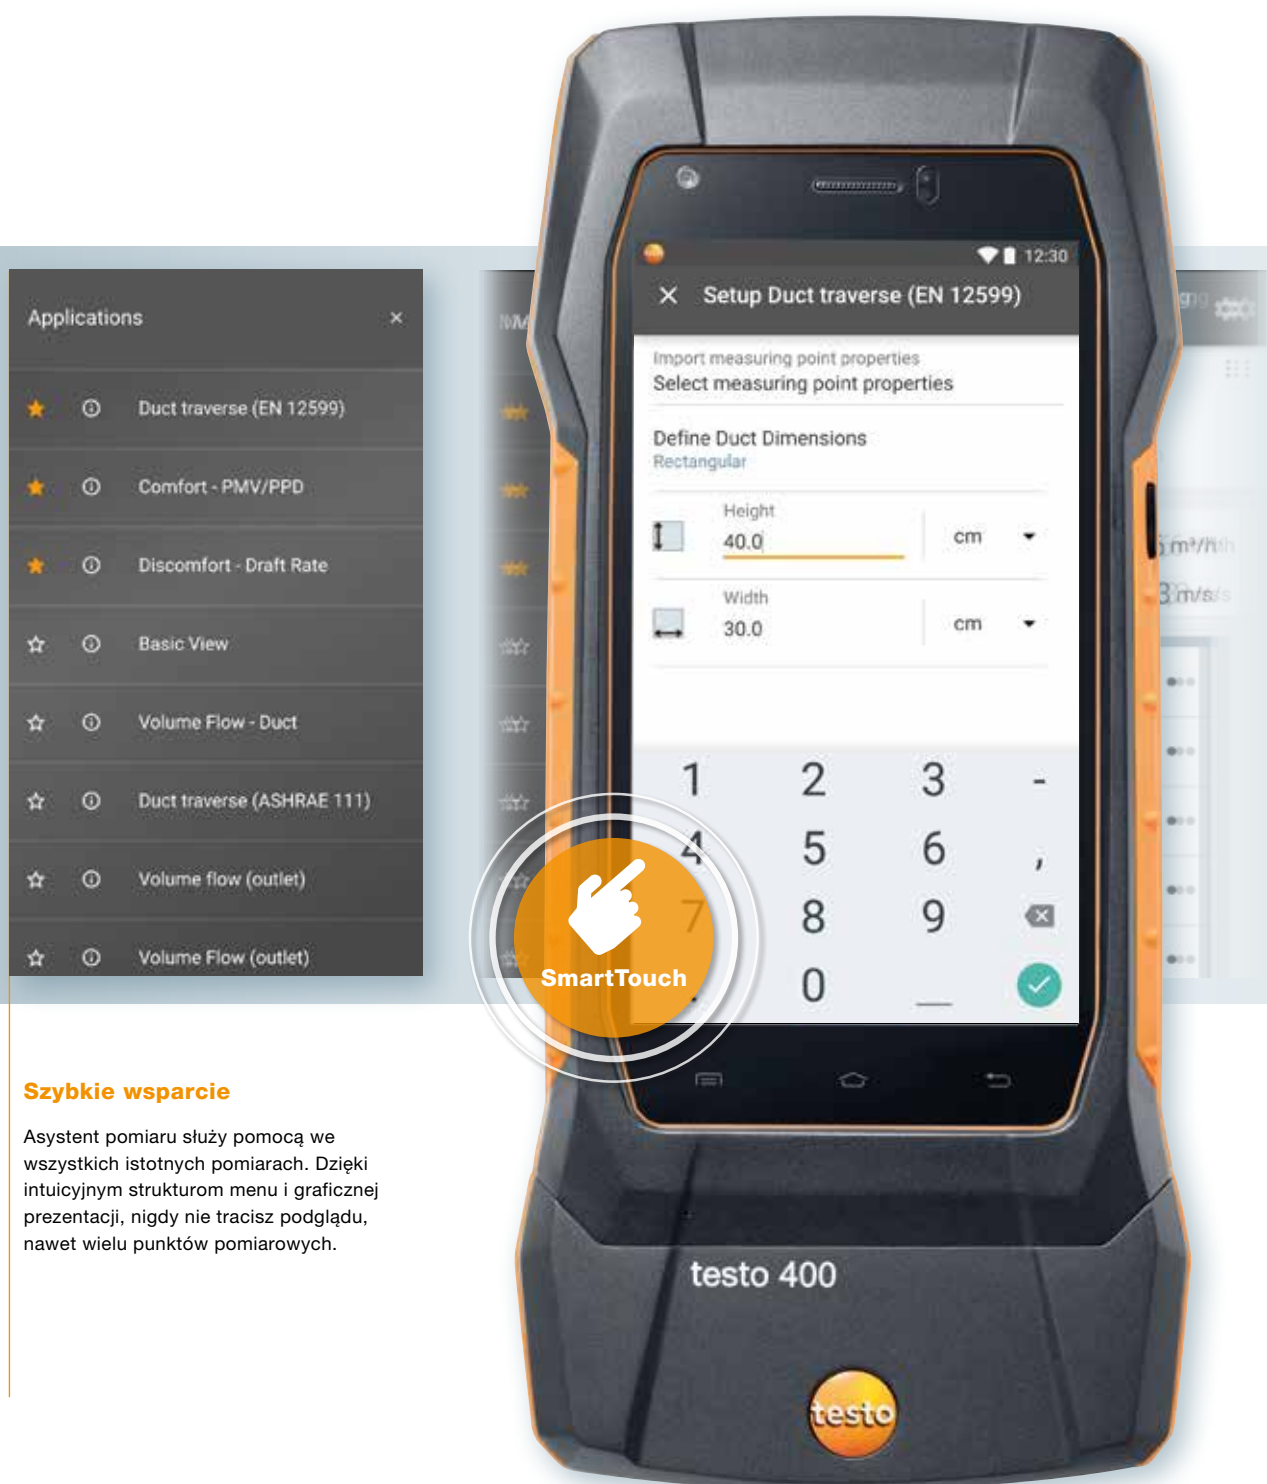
Applications ×

Duct traverse (EN 12599)

Comfort - PMV/PPD

Discomfort - Draft Rate

Basic View

Volume Flow - Duct

Duct traverse (ASHRAE 111)

Volume flow (outlet)

Volume Flow (outlet)

12:30

× Setup Duct traverse (EN 12599)

Import measuring point properties
Select measuring point properties

Define Duct Dimensions
Rectangular

Height
40.0
cm

Width
30.0
cm

1 2 3 -
4 5 6 ,
7 8 9
0 _

SmartTouch

testo 400

testo

Szybkie wsparcie

Asystent pomiaru służy pomocą we wszystkich istotnych pomiarach. Dzięki intuicyjnym strukturom menu i graficznej prezentacji, nigdy nie tracisz podglądu, nawet wielu punktów pomiarowych.